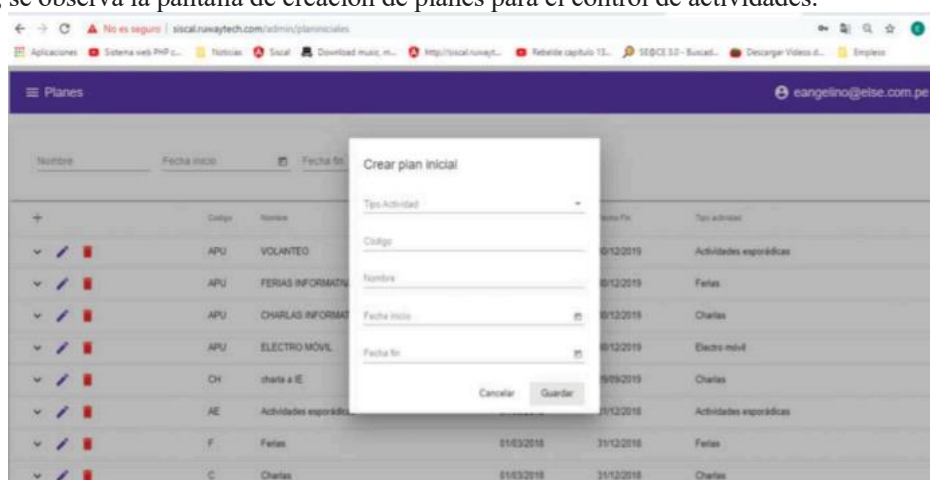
, se observa la pantalla de creación de planes para el control de actividades.

No es seguro | siscal.ruwaytech.com/admin/planiniciales

Aplicaciones  Sistema web PHP c...  Noticias  Siscal  Download music, m...  http://siscal.ruwayt...  Rebelde capitulo 13...  SEACE 3.0 - Buscad...  Descargar Videos d...  Empleos

≡ Planes

eangelino@else.com.pe

Nombre  Fecha inicio  Fecha fin

| + | Codigo | Nombre | Fecha Fin | Tipo actividad |
|---|---|---|---|---|
| | APU | VOLANTEO | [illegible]/12/2019 | Actividades esporádicas |
| | APU | FERIAS INFORMATIV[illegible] | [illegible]/12/2019 | Ferias |
| | APU | CHARLAS INFORMAT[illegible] | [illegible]/12/2019 | Charlas |
| | APU | ELECTRO MÓVIL | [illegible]/12/2019 | Electro móvil |
| | CH | charla a IE | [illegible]/09/2019 | Charlas |
| | AE | Actividades esporádic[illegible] | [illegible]/12/2018 | Actividades esporádicas |
| | F | Ferias | 01/03/2018 31/12/2018 | Ferias |
| | C | Charlas | 01/03/2018 31/12/2018 | Charlas |

Crear plan inicial

Tipo Actividad

Codigo

Nombre

Fecha inicio

Fecha fin

Cancelar  Guardar